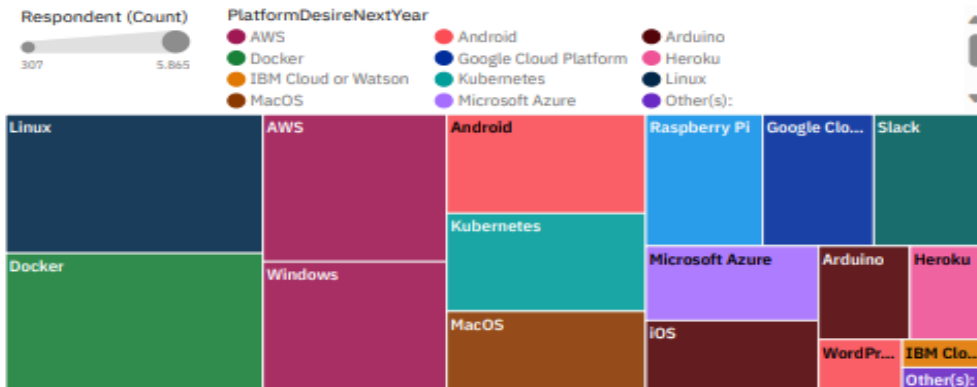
Respondent (Count)

307 5.865

PlatformDesireNextYear

AWS
Docker
IBM Cloud or Watson
MacOS
Android
Google Cloud Platform
Kubernetes
Microsoft Azure
Arduino
Heroku
Linux
Other(s):

Linux
Docker
AWS
Windows
Android
Kubernetes
MacOS
Raspberry Pi
Google Clo...
Slack
Microsoft Azure
Arduino
Heroku
iOS
WordPr...
IBM Clo...
Other(s):